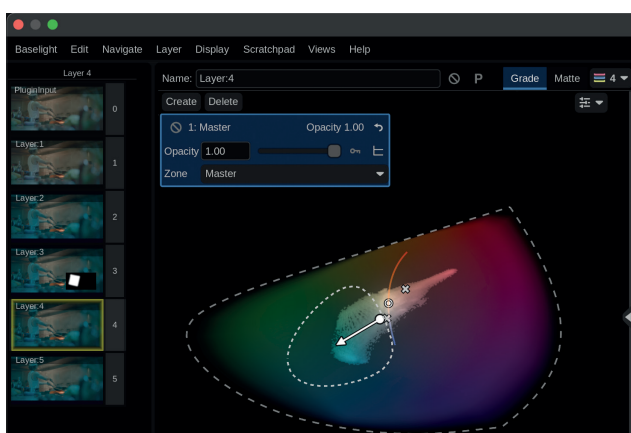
Baselight Edit Navigate Layer Display Scratchpad Views Help

Layer 4

PluginInput
0

Layer 1
1

Layer 2
2

Layer 3
3

Layer 4
4

Layer 5
5

Name: Layer:4

P

Grade

Matte

4

Create

Delete

1: Master

Opacity 1.00

Opacity 1.00

Zone Master